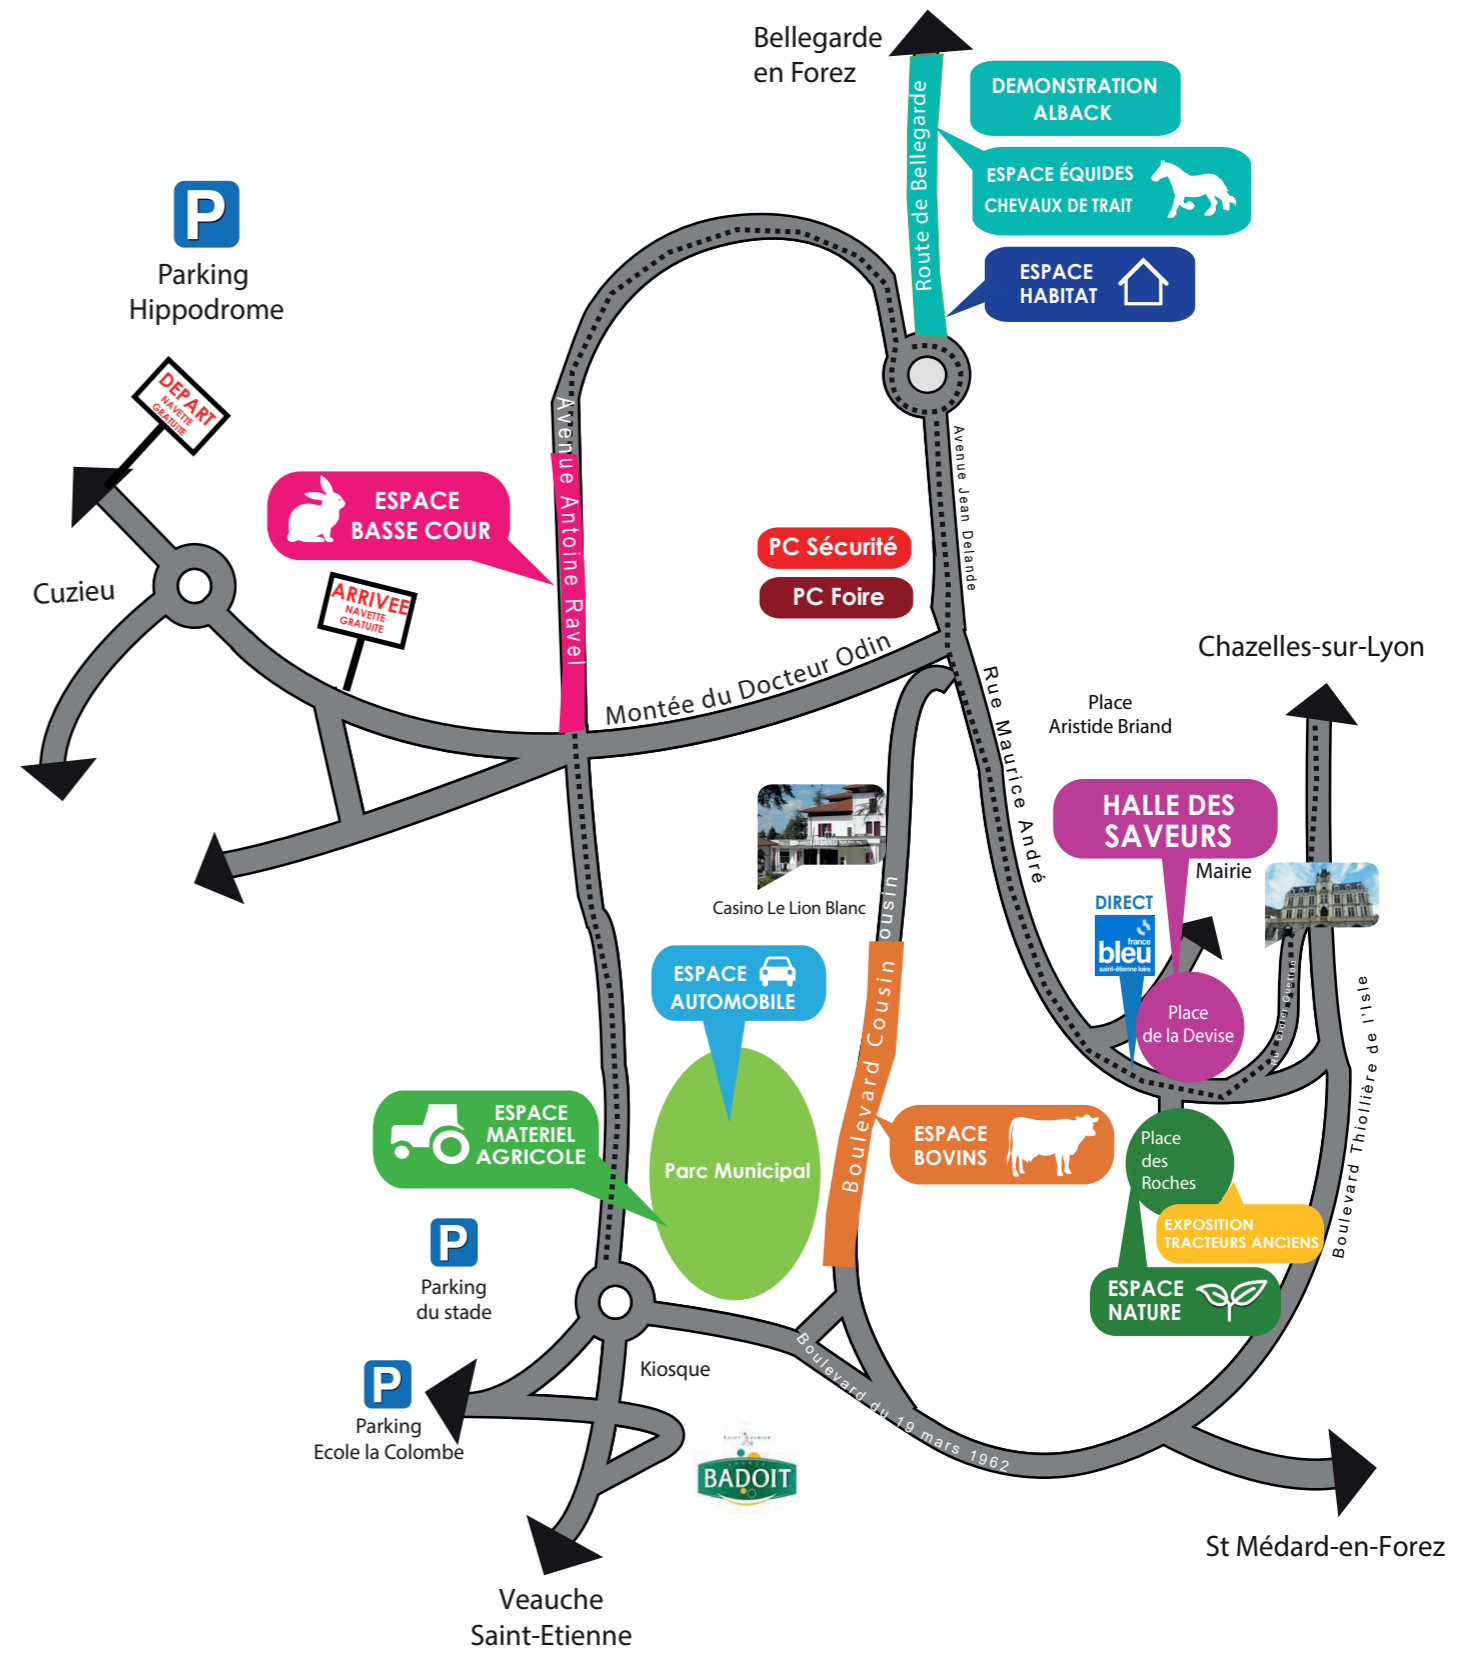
Bellegarde en Forez

DEMONSTRATION ALBACK

ESPACE ÉQUIDES CHEVAUX DE TRAIT

ESPACE HABITAT

Route de Bellegarde

P
Parking Hippodrome

DEPART NAVETTE GRATUITE

Cuzieu

ESPACE BASSE COUR

ARRIVEE NAVETTE GRATUITE

Avenue Antoine Ravel

PC Sécurité

PC Foire

Avenue Jean Delande

Montée du Docteur Odin

Rue Maurice André

Chazelles-sur-Lyon

Place Aristide Briand

HALLE DES SAVEURS

Mairie

Casino Le Lion Blanc

DIRECT
france bleu saint-étienne loire

Place de la Devise

ESPACE AUTOMOBILE

Boulevard Cousin

Boulevard Thiollière de l'Isle

ESPACE MATERIEL AGRICOLE

Parc Municipal

ESPACE BOVINS

Place des Roches

EXPOSITION TRACTEURS ANCIENS

P
Parking du stade

ESPACE NATURE

P
Parking Ecole la Colombe

Kiosque

Boulevard du 19 mars 1962

BADOIT

St Médard-en-Forez

Veauche Saint-Etienne